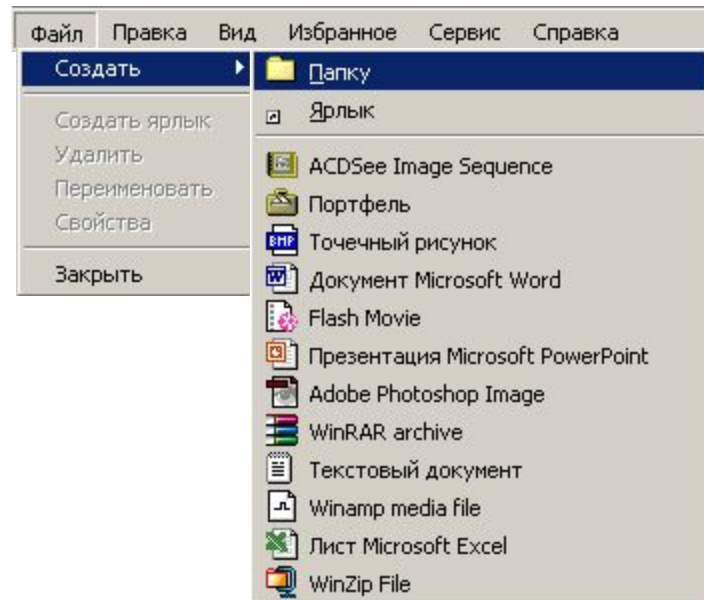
Файл Правка Вид Избранное Сервис Справка

Создать
Создать ярлык
Удалить
Переименовать
Свойства
Закрыть

Папку
Ярлык
ACDSee Image Sequence
Портфель
BMP Точечный рисунок
Документ Microsoft Word
Flash Movie
Презентация Microsoft PowerPoint
Adobe Photoshop Image
WinRAR archive
Текстовый документ
Winamp media file
Лист Microsoft Excel
WinZip File